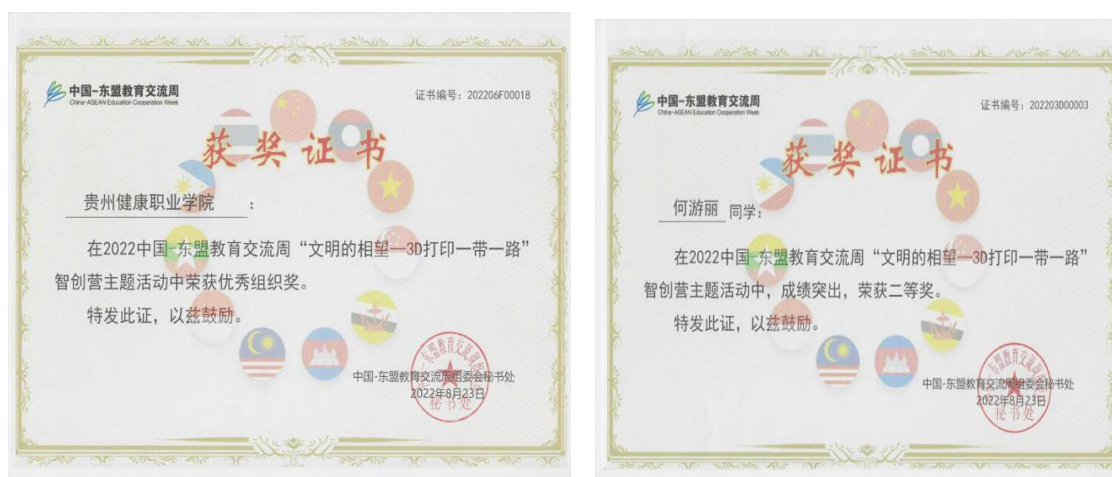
中国-东盟教育交流周
China-ASEAN Education Cooperation Week

证书编号：202206F00018

获奖证书

贵州健康职业学院：

在2022中国-东盟教育交流周“文明的相望—3D打印一带一路”智创营主题活动中荣获优秀组织奖。

特发此证，以兹鼓励。

中国-东盟教育交流周组委会秘书处
2022年8月23日

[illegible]秘书处

中国-东盟教育交流周
China-ASEAN Education Cooperation Week

证书编号：202203D00003

获奖证书

何游丽 同学：

在2022中国-东盟教育交流周“文明的相望—3D打印一带一路”智创营主题活动中，成绩突出，荣获二等奖。

特发此证，以兹鼓励。

中国-东盟教育交流周组委会秘书处
2022年8月23日

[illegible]秘书处